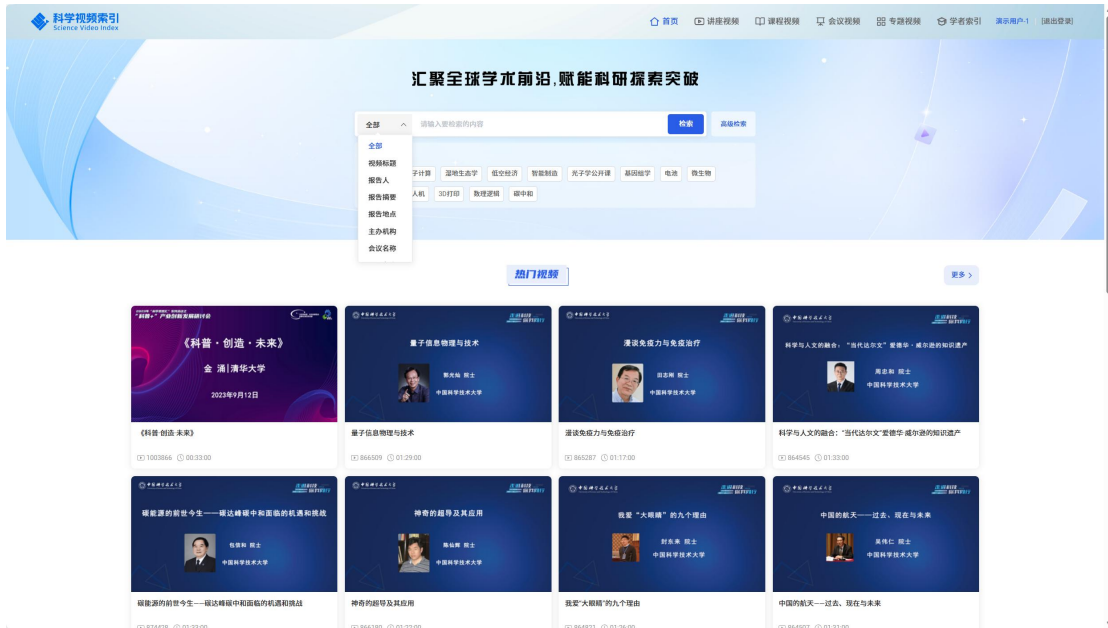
科学视频索引
Science Video Index

首页 讲座视频 课程视频 会议视频 专题视频 学者索引 演示用户-1 |退出登录

汇聚全球学术前沿,赋能科研探索突破

全部
请输入要检索的内容
检索
高级检索

全部
视频标题
报告人
报告摘要
报告地点
主办机构
会议名称

子计算 湿地生态学 低空经济 智能制造 光子学公开课 基因组学 电池 微生物
人机 3D打印 数理逻辑 碳中和

热门视频
更多 >

"科普+"产业创新发展研讨会
《科普·创造·未来》
金涌|清华大学
2023年9月12日
《科普·创造·未来》
1003666 00:33:00

量子信息物理与技术
郭光灿 院士
中国科学技术大学
量子信息物理与技术
866509 01:29:00

漫谈免疫力与免疫治疗
田志刚 院士
中国科学技术大学
漫谈免疫力与免疫治疗
865287 01:17:00

科学与人文的融合:"当代达尔文"爱德华·威尔逊的知识遗产
周忠和 院士
中国科学技术大学
科学与人文的融合:"当代达尔文"爱德华·威尔逊的知识遗产
864545 01:33:00

碳能源的前世今生——碳达峰碳中和面临的机遇和挑战
包信和 院士
中国科学技术大学
碳能源的前世今生——碳达峰碳中和面临的机遇和挑战

神奇的超导及其应用
陈仙辉 院士
中国科学技术大学
神奇的超导及其应用

我爱"大眼睛"的九个理由
封东来 院士
中国科学技术大学
我爱"大眼睛"的九个理由

中国的航天——过去、现在与未来
吴伟仁 院士
中国科学技术大学
中国的航天——过去、现在与未来